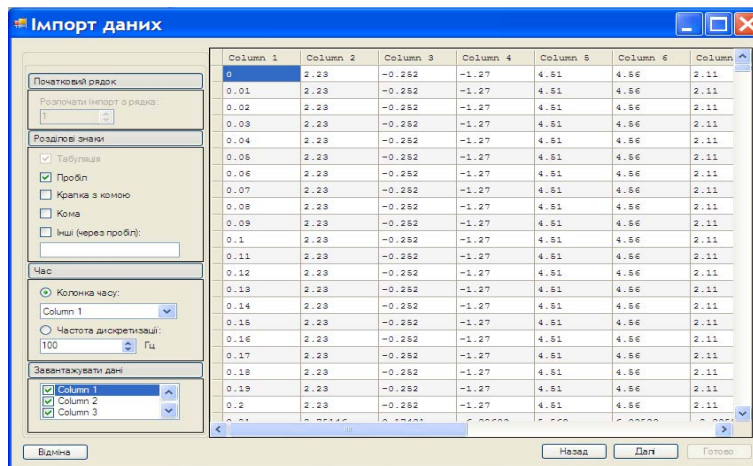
Імпорт даних

Початковий рядок
Розпочати імпорт з рядка:
1

Розділові знаки
Табуляція
Пробіл
Крапка з комою
Кома
Інші (через пробіл):

Час
Колонка часу:
Column 1
Частота дискретизації:
100 Гц

Завантажувати дані
Column 1
Column 2
Column 3

| Column 1 | Column 2 | Column 3 | Column 4 | Column 5 | Column 6 | Column |
|---|---|---|---|---|---|---|
| 0 | 2.23 | -0.252 | -1.27 | 4.51 | 4.56 | 2.11 |
| 0.01 | 2.23 | -0.252 | -1.27 | 4.51 | 4.56 | 2.11 |
| 0.02 | 2.23 | -0.252 | -1.27 | 4.51 | 4.56 | 2.11 |
| 0.03 | 2.23 | -0.252 | -1.27 | 4.51 | 4.56 | 2.11 |
| 0.04 | 2.23 | -0.252 | -1.27 | 4.51 | 4.56 | 2.11 |
| 0.05 | 2.23 | -0.252 | -1.27 | 4.51 | 4.56 | 2.11 |
| 0.06 | 2.23 | -0.252 | -1.27 | 4.51 | 4.56 | 2.11 |
| 0.07 | 2.23 | -0.252 | -1.27 | 4.51 | 4.56 | 2.11 |
| 0.08 | 2.23 | -0.252 | -1.27 | 4.51 | 4.56 | 2.11 |
| 0.09 | 2.23 | -0.252 | -1.27 | 4.51 | 4.56 | 2.11 |
| 0.1 | 2.23 | -0.252 | -1.27 | 4.51 | 4.56 | 2.11 |
| 0.11 | 2.23 | -0.252 | -1.27 | 4.51 | 4.56 | 2.11 |
| 0.12 | 2.23 | -0.252 | -1.27 | 4.51 | 4.56 | 2.11 |
| 0.13 | 2.23 | -0.252 | -1.27 | 4.51 | 4.56 | 2.11 |
| 0.14 | 2.23 | -0.252 | -1.27 | 4.51 | 4.56 | 2.11 |
| 0.15 | 2.23 | -0.252 | -1.27 | 4.51 | 4.56 | 2.11 |
| 0.16 | 2.23 | -0.252 | -1.27 | 4.51 | 4.56 | 2.11 |
| 0.17 | 2.23 | -0.252 | -1.27 | 4.51 | 4.56 | 2.11 |
| 0.18 | 2.23 | -0.252 | -1.27 | 4.51 | 4.56 | 2.11 |
| 0.19 | 2.23 | -0.252 | -1.27 | 4.51 | 4.56 | 2.11 |
| 0.2 | 2.23 | -0.252 | -1.27 | 4.51 | 4.56 | 2.11 |
| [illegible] | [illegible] | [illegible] | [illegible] | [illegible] | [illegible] | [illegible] |

Відміна
Назад
Далі
Готово